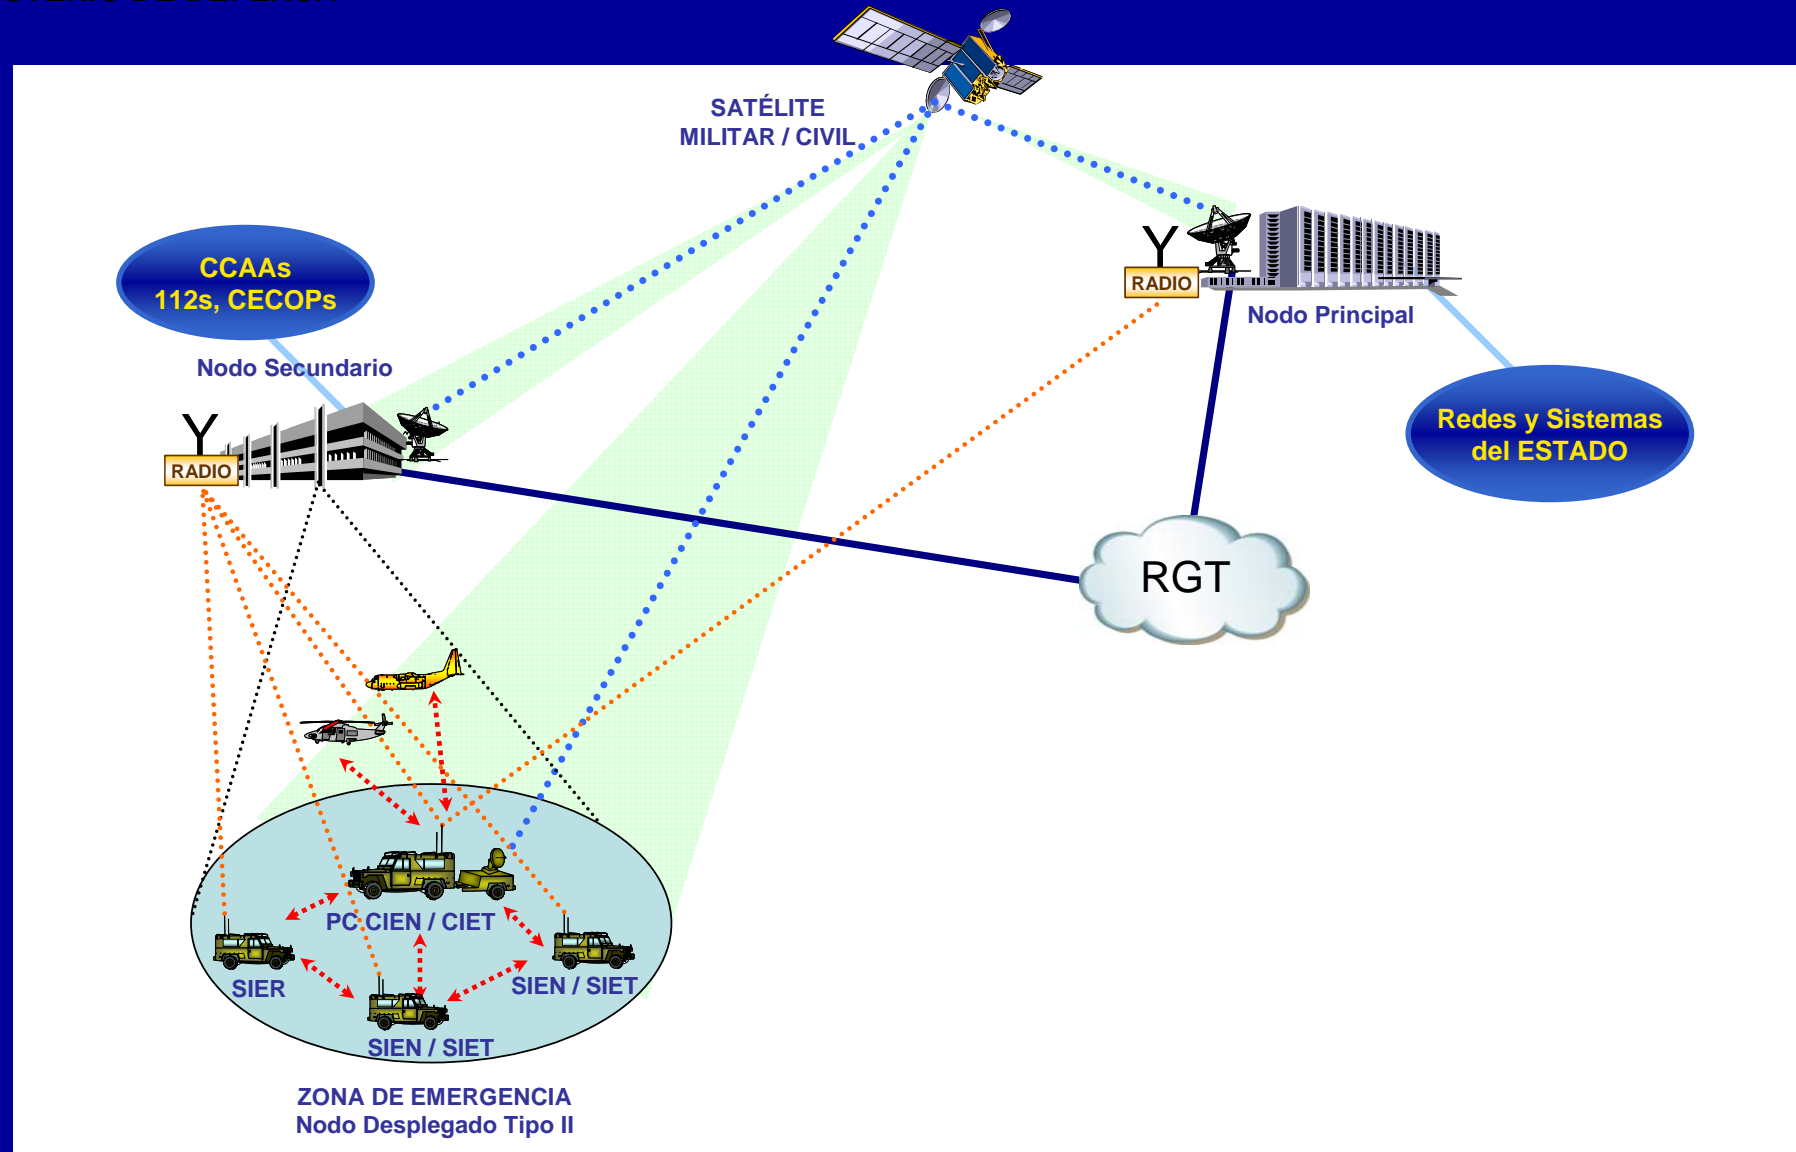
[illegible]

SATÉLITE
MILITAR / CIVIL

CCAAs
112s, CECOPs

Nodo Secundario

RADIO

RADIO

Nodo Principal

Redes y Sistemas
del ESTADO

RGT

PC CIEN / CIET

SIER

SIEN / SIET

SIEN / SIET

ZONA DE EMERGENCIA
Nodo Desplegado Tipo II